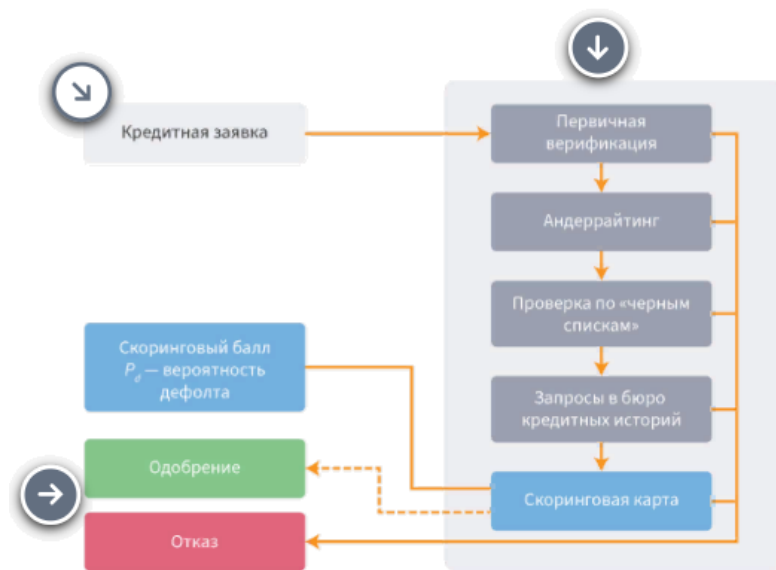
Кредитная заявка

Первичная верификация

Андеррайтинг

Проверка по «черным спискам»

Запросы в бюро кредитных историй

Скоринговая карта

Скоринговый балл $P_d$ — вероятность дефолта

Одобрение

Отказ